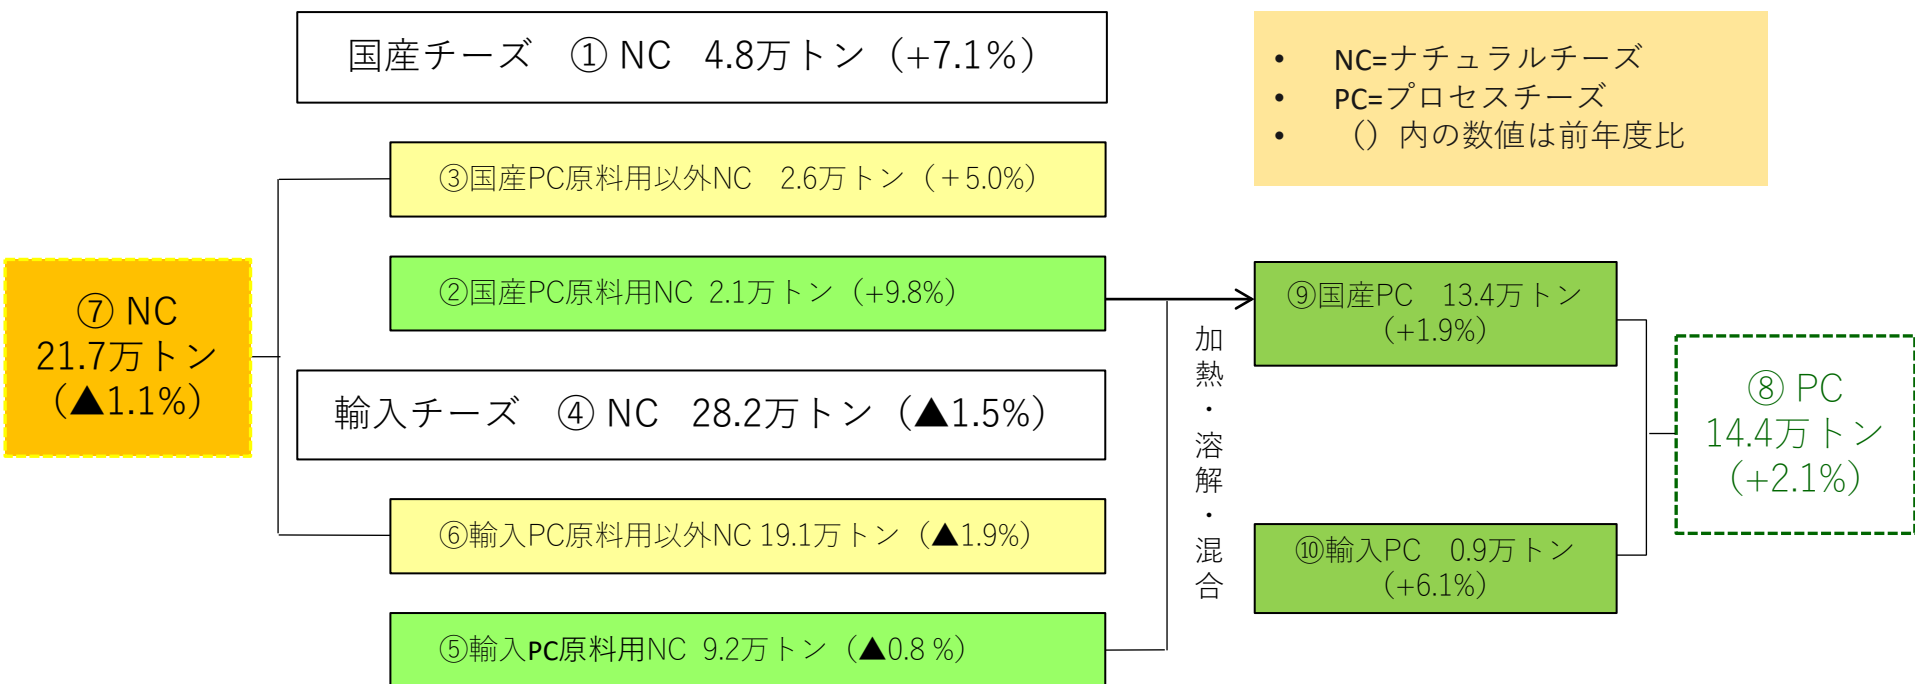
国産チーズ ① NC 4.8万トン（+7.1%）

- NC=ナチュラルチーズ
- PC=プロセスチーズ
- （）内の数値は前年度比

③国産PC原料用以外NC 2.6万トン（+5.0%）

②国産PC原料用NC 2.1万トン（+9.8%）

⑦ NC
21.7万トン
（▲1.1%）

輸入チーズ ④ NC 28.2万トン（▲1.5%）

⑥輸入PC原料用以外NC 19.1万トン（▲1.9%）

⑤輸入PC原料用NC 9.2万トン（▲0.8 %）

加熱・溶解・混合

⑨国産PC 13.4万トン（+1.9%）

⑩輸入PC 0.9万トン（+6.1%）

⑧ PC
14.4万トン
（+2.1%）